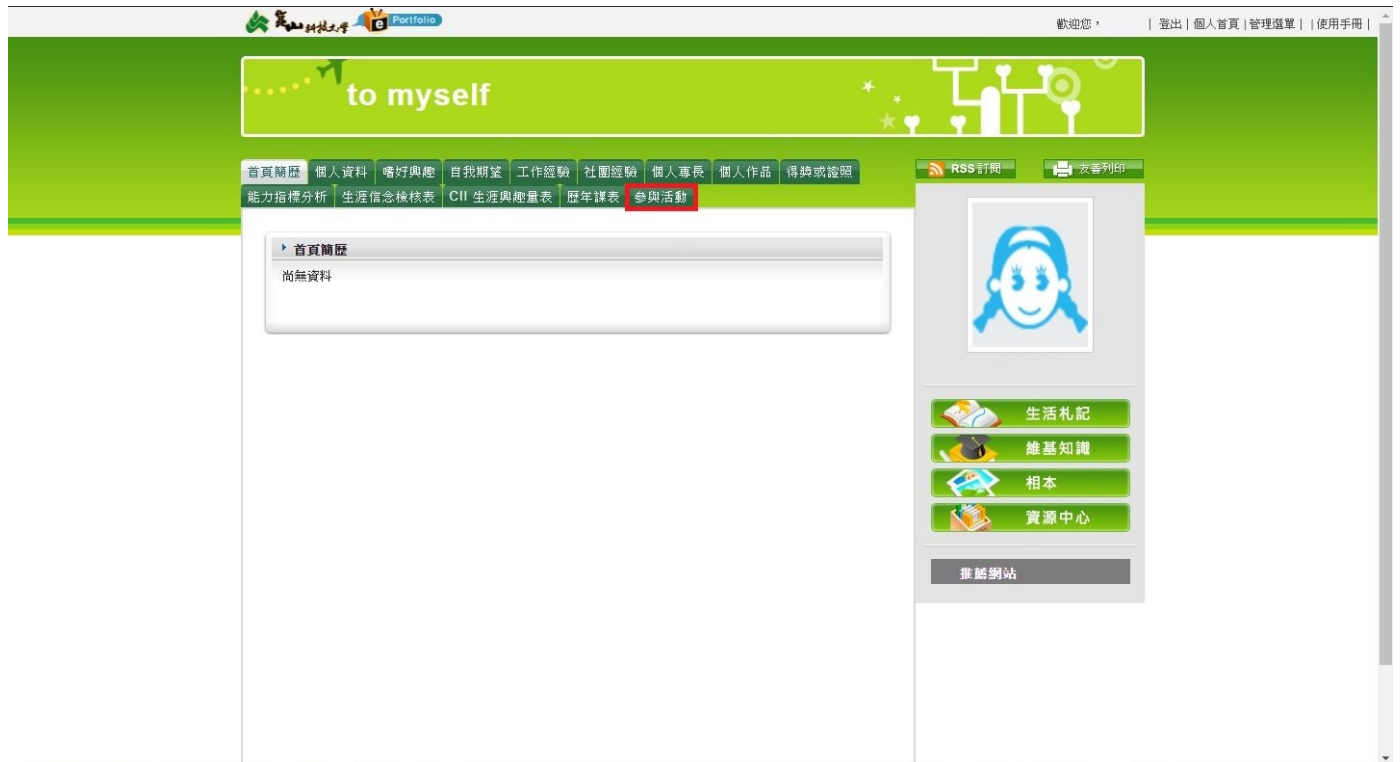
崑山科技大學 e Portfolio

歡迎您， | 登出 | 個人首頁 | 管理選單 | | 使用手冊 |

to myself

首頁簡歷 個人資料 嗜好興趣 自我期望 工作經驗 社團經驗 個人專長 個人作品 得獎或證照
能力指標分析 生涯信念檢核表 CII 生涯興趣量表 歷年課表 參與活動

RSS 訂閱 友善列印

首頁簡歷
尚無資料

生活札記
維基知識
相本
資源中心

推薦網站